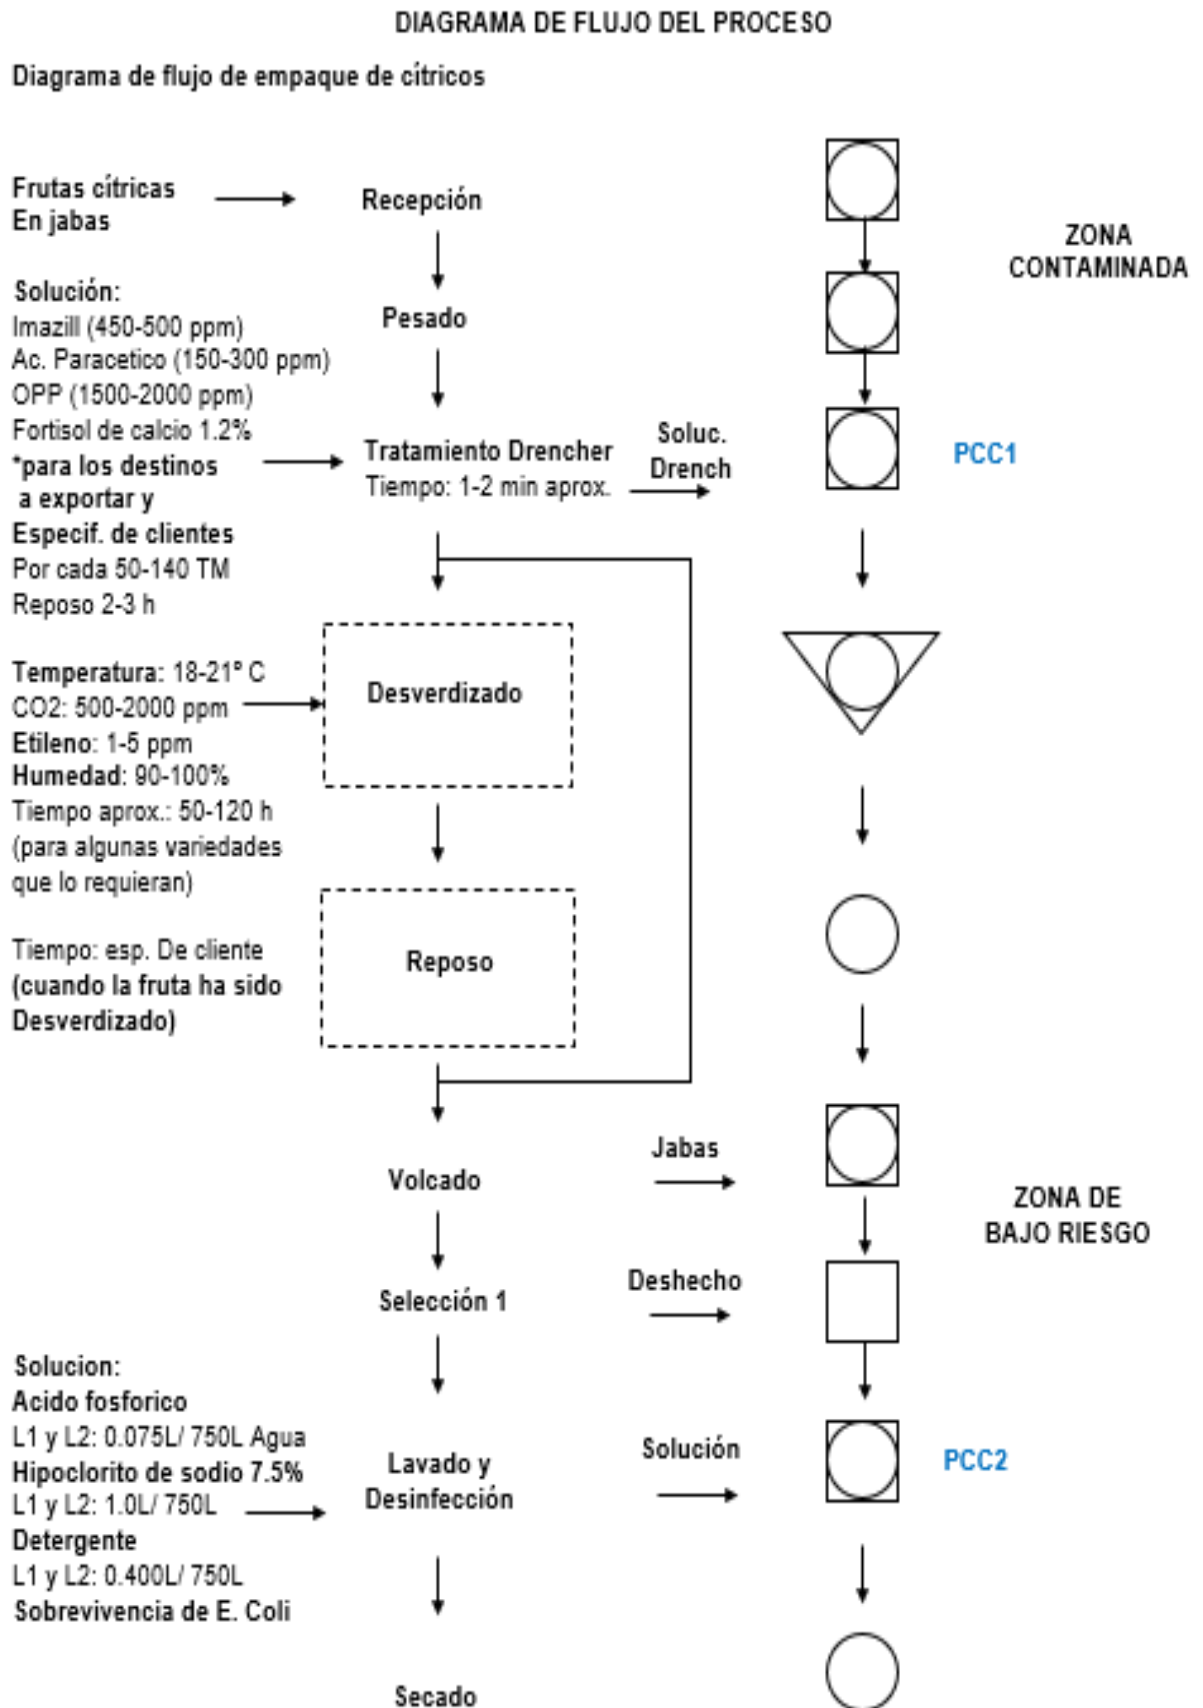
DIAGRAMA DE FLUJO DEL PROCESO

Diagrama de flujo de empaque de cítricos

Frutas cítricas
En jabas

Recepción

ZONA CONTAMINADA

Solución:
Imazill (450-500 ppm)
Ac. Paracetico (150-300 ppm)
OPP (1500-2000 ppm)
Fortisol de calcio 1.2%
*para los destinos a exportar y
Especif. de clientes
Por cada 50-140 TM
Reposo 2-3 h

Pesado

Tratamiento Drencher
Tiempo: 1-2 min aprox.

Soluc. Drench

PCC1

Temperatura: 18-21° C
CO2: 500-2000 ppm
Etileno: 1-5 ppm
Humedad: 90-100%
Tiempo aprox.: 50-120 h
(para algunas variedades que lo requieran)

Desverdizado

Tiempo: esp. De cliente
(cuando la fruta ha sido Desverdizado)

Reposo

Volcado

Jabas

ZONA DE BAJO RIESGO

Selección 1

Deshecho

Solucion:
Acido fosforico
L1 y L2: 0.075L/ 750L Agua
Hipoclorito de sodio 7.5%
L1 y L2: 1.0L/ 750L
Detergente
L1 y L2: 0.400L/ 750L
Sobrevivencia de E. Coli

Lavado y Desinfección

Solución

PCC2

Secado